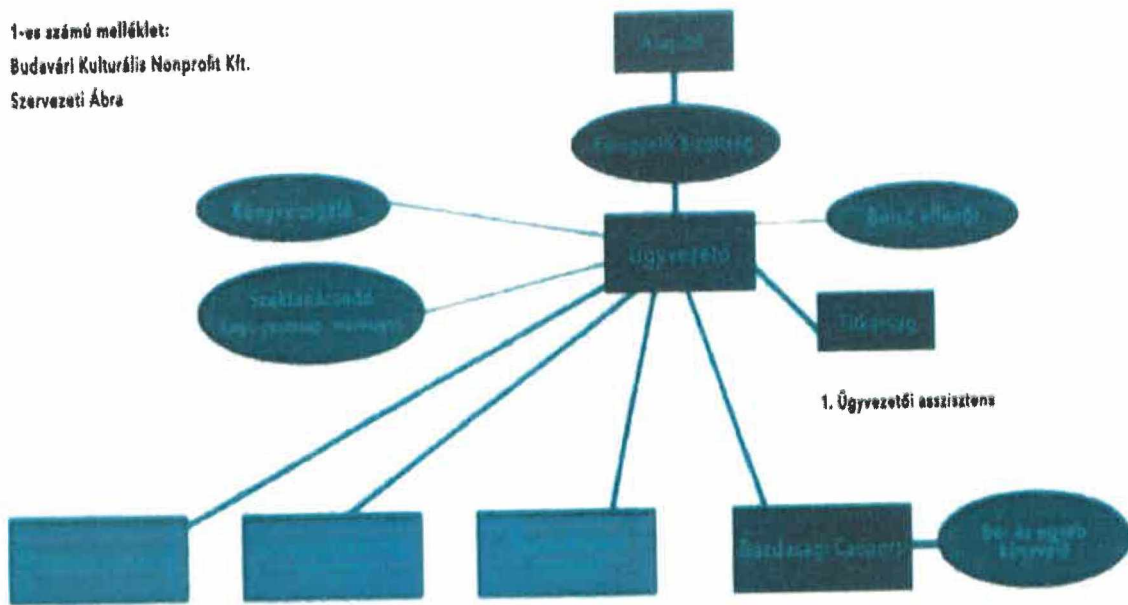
1-es számú melléklet:
Budavári Kulturális Nonprofit Kft.
Szervezeti Ábra

Alapító

Felügyelő bizottság

Könyvvizsgáló

Ügyvezető

Belső ellenőr

szaktanácsadó
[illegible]

Titkárság

1. Ügyvezetői asszisztens

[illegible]

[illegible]

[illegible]

Gazdasági Csoport

Bér és egyéb könyvelő